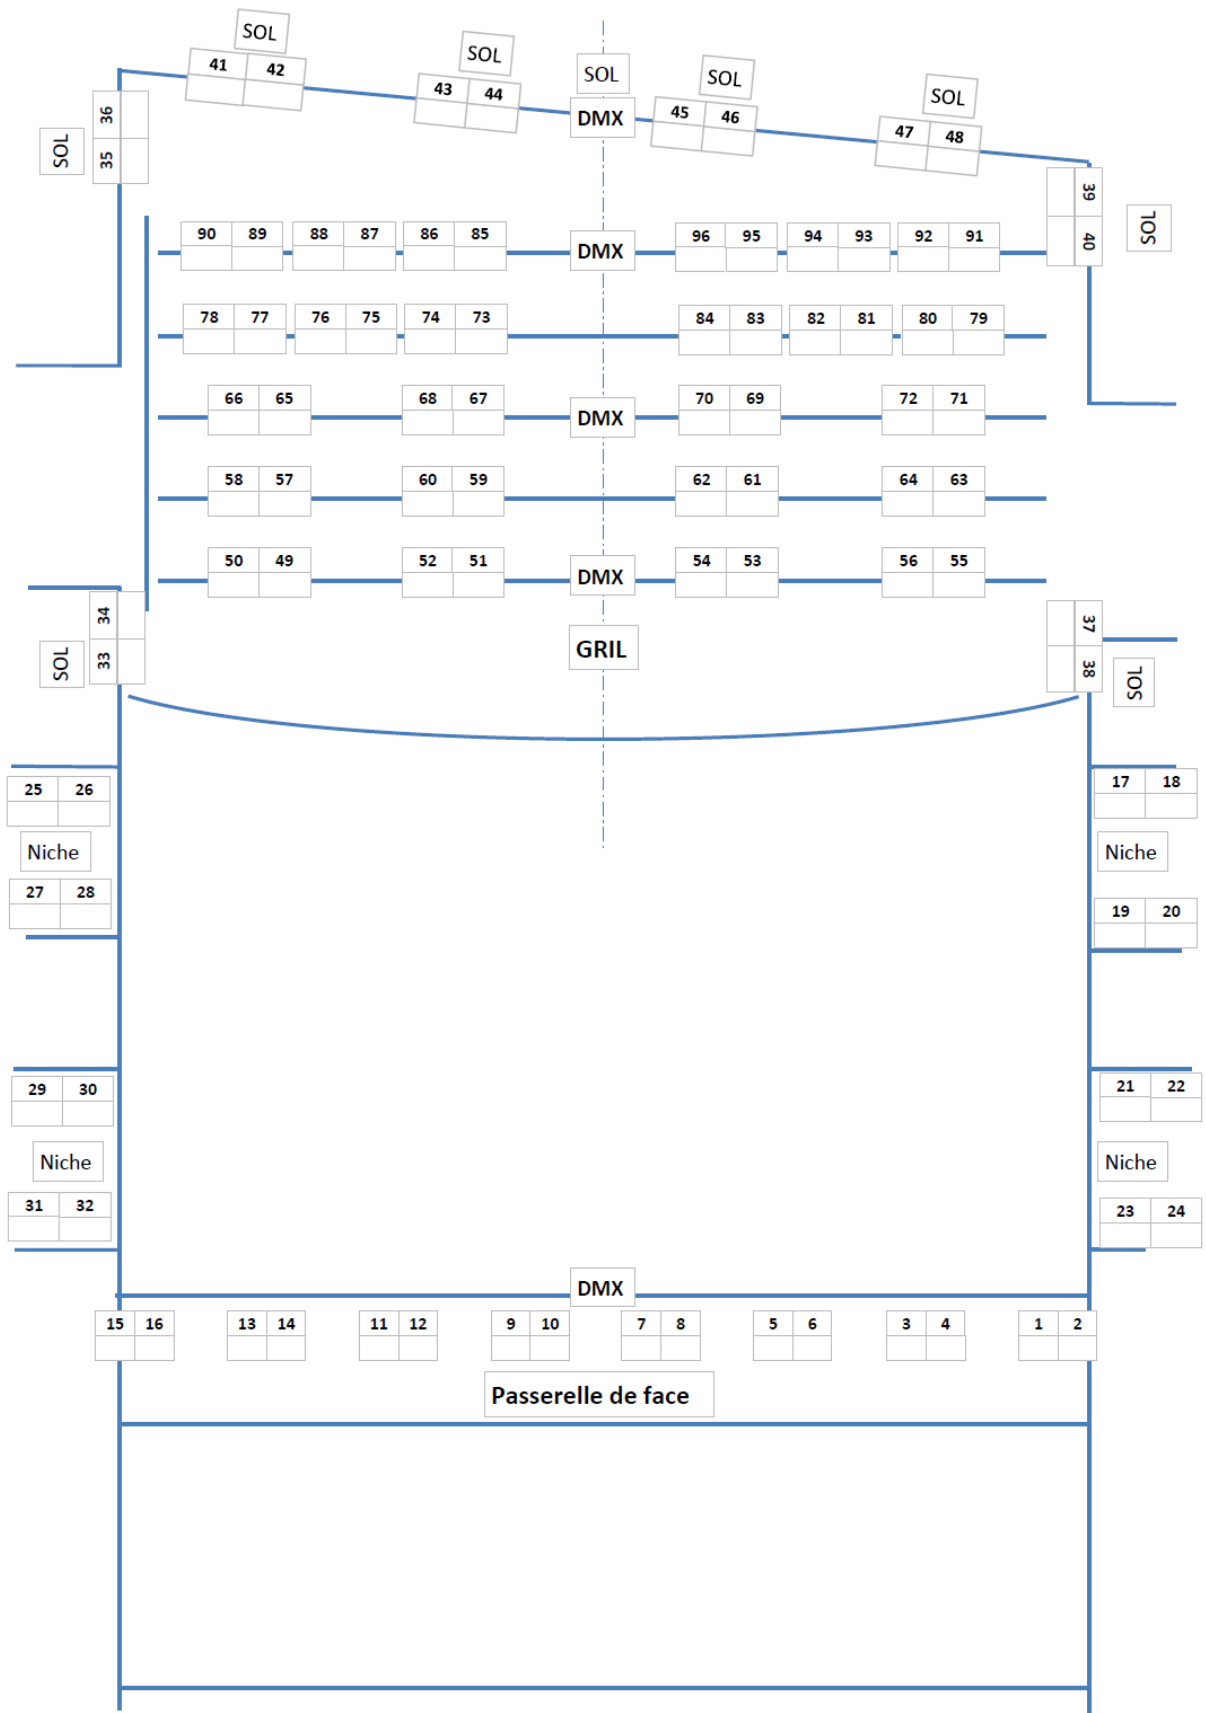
SOL
41 42
SOL
43 44
SOL
DMX
SOL
45 46
SOL
47 48
SOL
36
35
39
40
SOL

90 89 88 87 86 85 DMX 96 95 94 93 92 91

78 77 76 75 74 73 84 83 82 81 80 79

66 65 68 67 DMX 70 69 72 71

58 57 60 59 62 61 64 63

50 49 52 51 DMX 54 53 56 55

34
33
SOL
GRIL
37
38
SOL

25 26
Niche
27 28

17 18
Niche
19 20

29 30
Niche
31 32

21 22
Niche
23 24

DMX
15 16 13 14 11 12 9 10 7 8 5 6 3 4 1 2
Passerelle de face